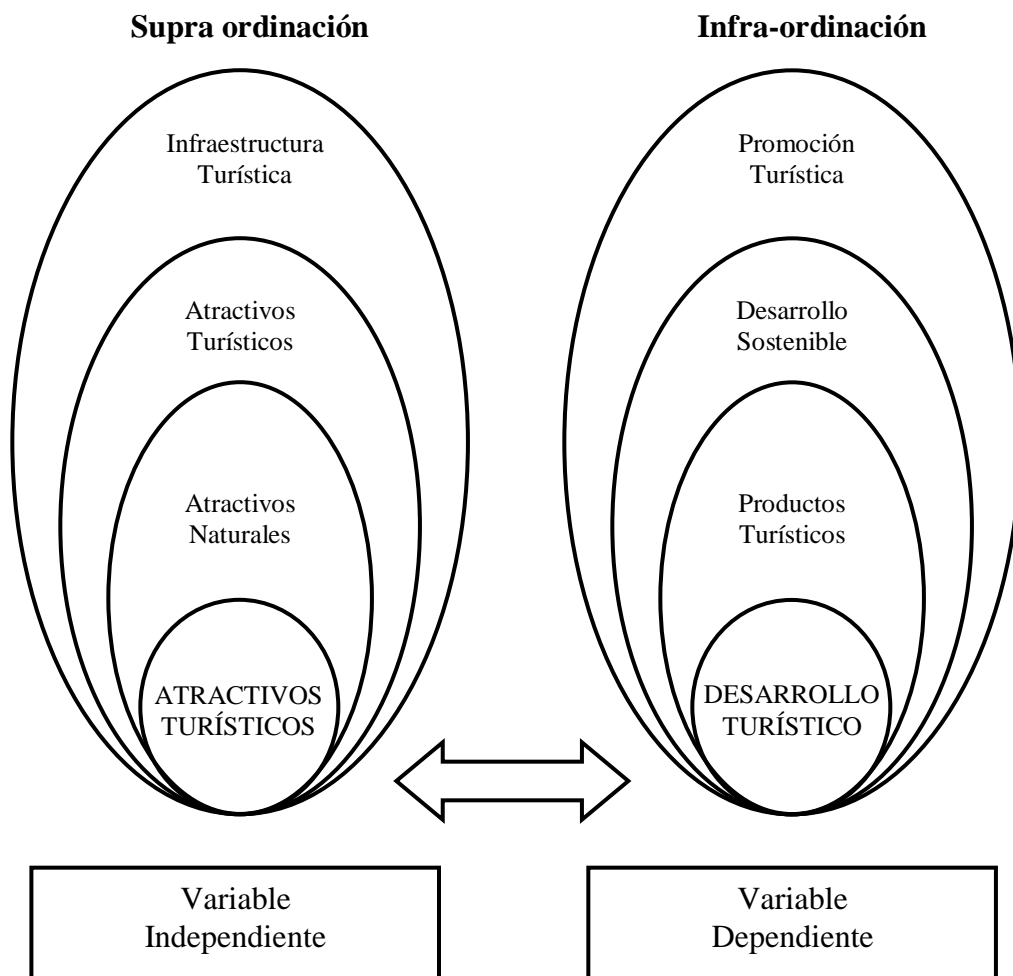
Supra ordinación

Infraestructura Turística

Atractivos Turísticos

Atractivos Naturales

ATRACTIVOS TURÍSTICOS

Infra-ordinación

Promoción Turística

Desarrollo Sostenible

Productos Turísticos

DESARROLLO TURÍSTICO

Variable Independiente

Variable Dependiente